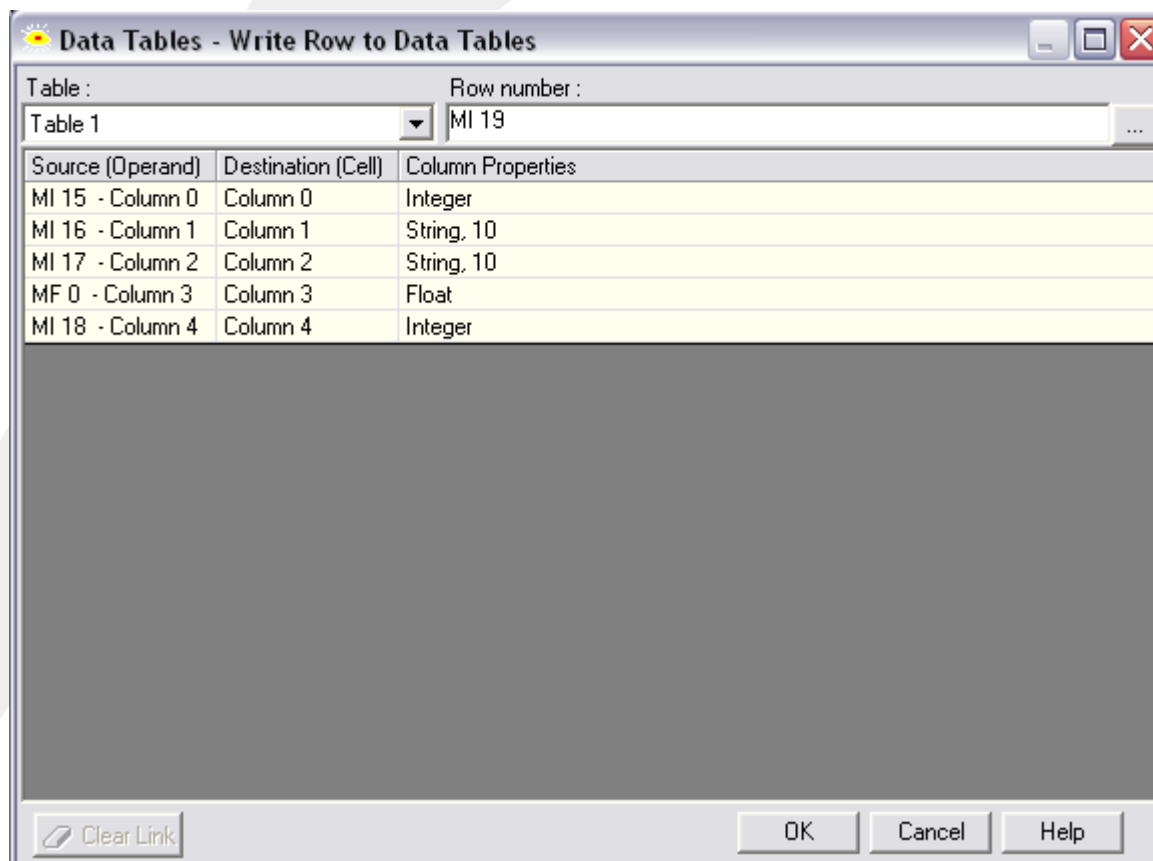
Data Tables - Write Row to Data Tables

Table :
Table 1

Row number :
MI 19
...

| Source (Operand) | Destination (Cell) | Column Properties |
|---|---|---|
| MI 15 - Column 0 | Column 0 | Integer |
| MI 16 - Column 1 | Column 1 | String, 10 |
| MI 17 - Column 2 | Column 2 | String, 10 |
| MF 0 - Column 3 | Column 3 | Float |
| MI 18 - Column 4 | Column 4 | Integer |

Clear Link
OK
Cancel
Help